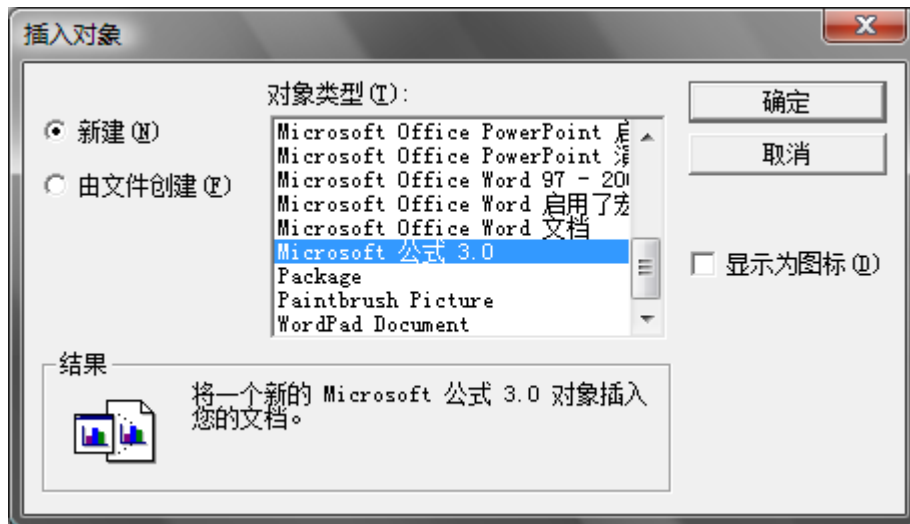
插入对象

X

对象类型(T):

新建(N)

由文件创建(F)

Microsoft Office PowerPoint 启
Microsoft Office PowerPoint 演
Microsoft Office Word 97 - 20
Microsoft Office Word 启用了宏
Microsoft Office Word 文档
Microsoft 公式 3.0
Package
Paintbrush Picture
WordPad Document

确定

取消

显示为图标(D)

结果

将一个新的 Microsoft 公式 3.0 对象插入您的文档。